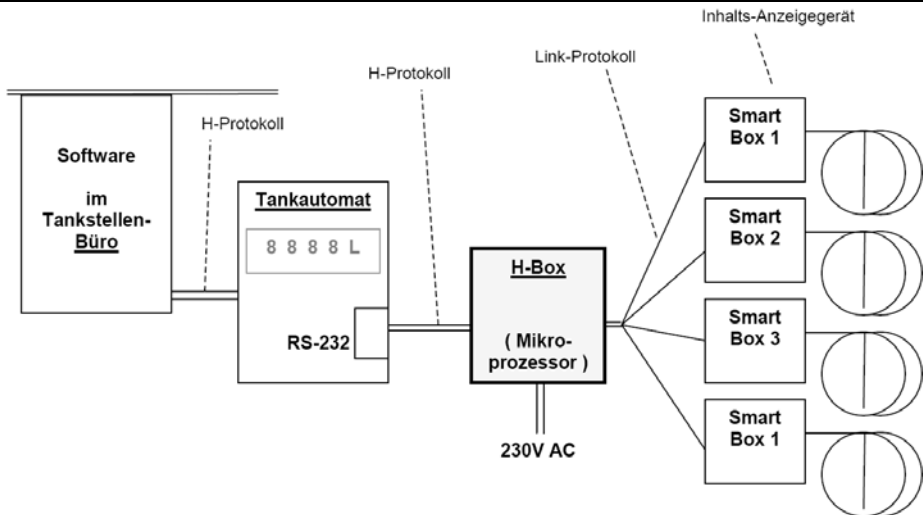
Inhalts-Anzeigegerät

Link-Protokoll

H-Protokoll

H-Protokoll

Software

im Tankstellen-Büro

Tankautomat

8 8 8 8 L

RS-232

H-Box

( Mikroprozessor )

230V AC

Smart Box 1

Smart Box 2

Smart Box 3

Smart Box 1